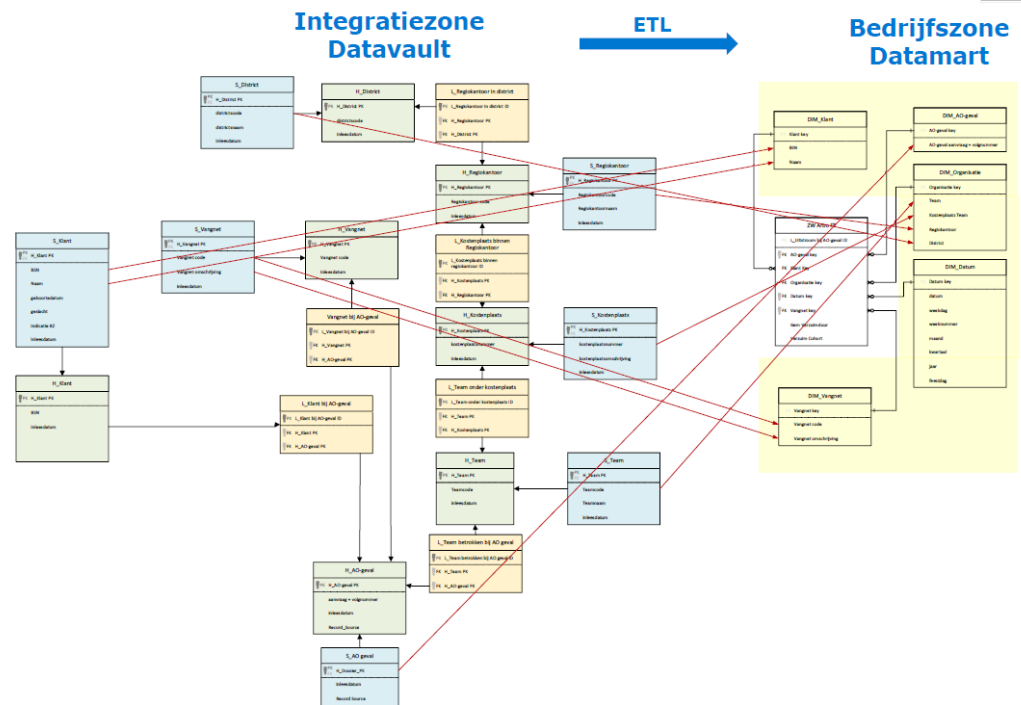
Integratiezone
Datavault

ETL

Bedrijfszone
Datamart

S_District
PK H_District PK
districtcode
districtnaam
inleesdatum

H_District
PK H_District PK
districtcode
inleesdatum

L_Regiokantoor in district
PK L_Regiokantoor in district ID
FK H_Regiokantoor PK
FK H_District PK

H_Regiokantoor
PK H_Regiokantoor PK
Regiokantoorcode
inleesdatum

S_Regiokantoor
PK H_Regiokantoor PK
Regiokantoorcode
Regiokantoornaam
inleesdatum

L_Kostenplaats binnen Regiokantoor
PK L_Kostenplaats binnen regiokantoor ID
FK H_Kostenplaats PK
FK H_Regiokantoor PK

S_Klant
PK H_Klant PK
BSN
Naam
geboortedatum
geslacht
indicatie BZ
inleesdatum

S_Vangnet
PK H_Vangnet PK
Vangnet code
Vangnet omschrijving
inleesdatum

H_Vangnet
PK H_Vangnet PK
Vangnet code
inleesdatum

Vangnet bij AO-geval
PK L_Vangnet bij AO-geval ID
FK H_Vangnet PK
FK H_AOgeval PK

H_Kostenplaats
PK H_Kostenplaats PK
kostenplaatsnummer
inleesdatum

S_Kostenplaats
PK H_Kostenplaats PK
kostenplaatsnummer
kostenplaatsomschrijving
inleesdatum

H_Klant
PK H_Klant PK
BSN
inleesdatum

L_Klant bij AO-geval
PK L_Klant bij AO-geval ID
FK H_Klant PK
FK H_AO-geval PK

L_Team onder kostenplaats
PK L_Team onder kostenplaats ID
FK H_Team PK
FK H_Kostenplaats PK

H_Team
PK H_Team PK
Teamcode
inleesdatum

S_Team
PK H_Team PK
Teamcode
Teamnaam
inleesdatum

L_Team betrokken bij AO geval
PK L_Team betrokken bij AO geval ID
FK H_Team PK
FK H_AO-geval PK

H_AO-geval
PK H_AO-geval PK
aanvraag + volgnummer
inleesdatum
Record_Source

S_AO geval
PK H_Dossier_PK
inleesdatum
Record Source

DIM_Klant
Klant key
BSN
Naam

DIM_AO-geval
AO-geval key
AO-geval aanvraag + volgnummer

DIM_Organisatie
Organisatie key
Team
Kostenplaats Team
Regiokantoor
District

ZW Arbo-Ul
L_Uitstroom bij AO-geval ID
AO-geval key
Klant key
Organisatie key
Datum key
Vangnet key
Soort Verzuimduur
Verzuim Cohort

DIM_Datum
Datum key
datum
weekdag
weeknummer
maand
kwartaal
jaar
feestdag

DIM_Vangnet
Vangnet key
Vangnet code
Vangnet omschrijving